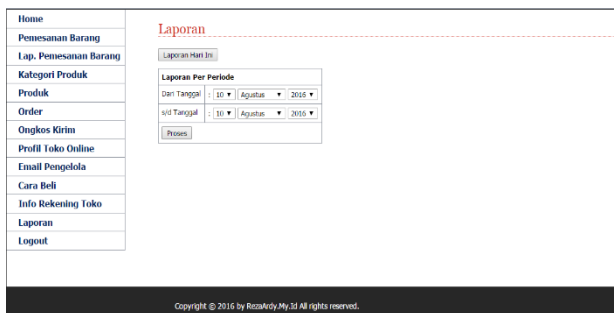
Home
Pemesanan Barang
Lap. Pemesanan Barang
Kategori Produk
Produk
Order
Ongkos Kirim
Profil Toko Online
Email Pengelola
Cara Beli
Info Rekening Toko
Laporan
Logout

Laporan

Laporan Hari Ini

| Laporan Per Periode |
|---|
| Dari Tanggal : 10 ▼ Agustus ▼ 2016 ▼ |
| s/d Tanggal : 10 ▼ Agustus ▼ 2016 ▼ |
| Proses |

Copyright © 2016 by RezaArdy.My.Id All rights reserved.